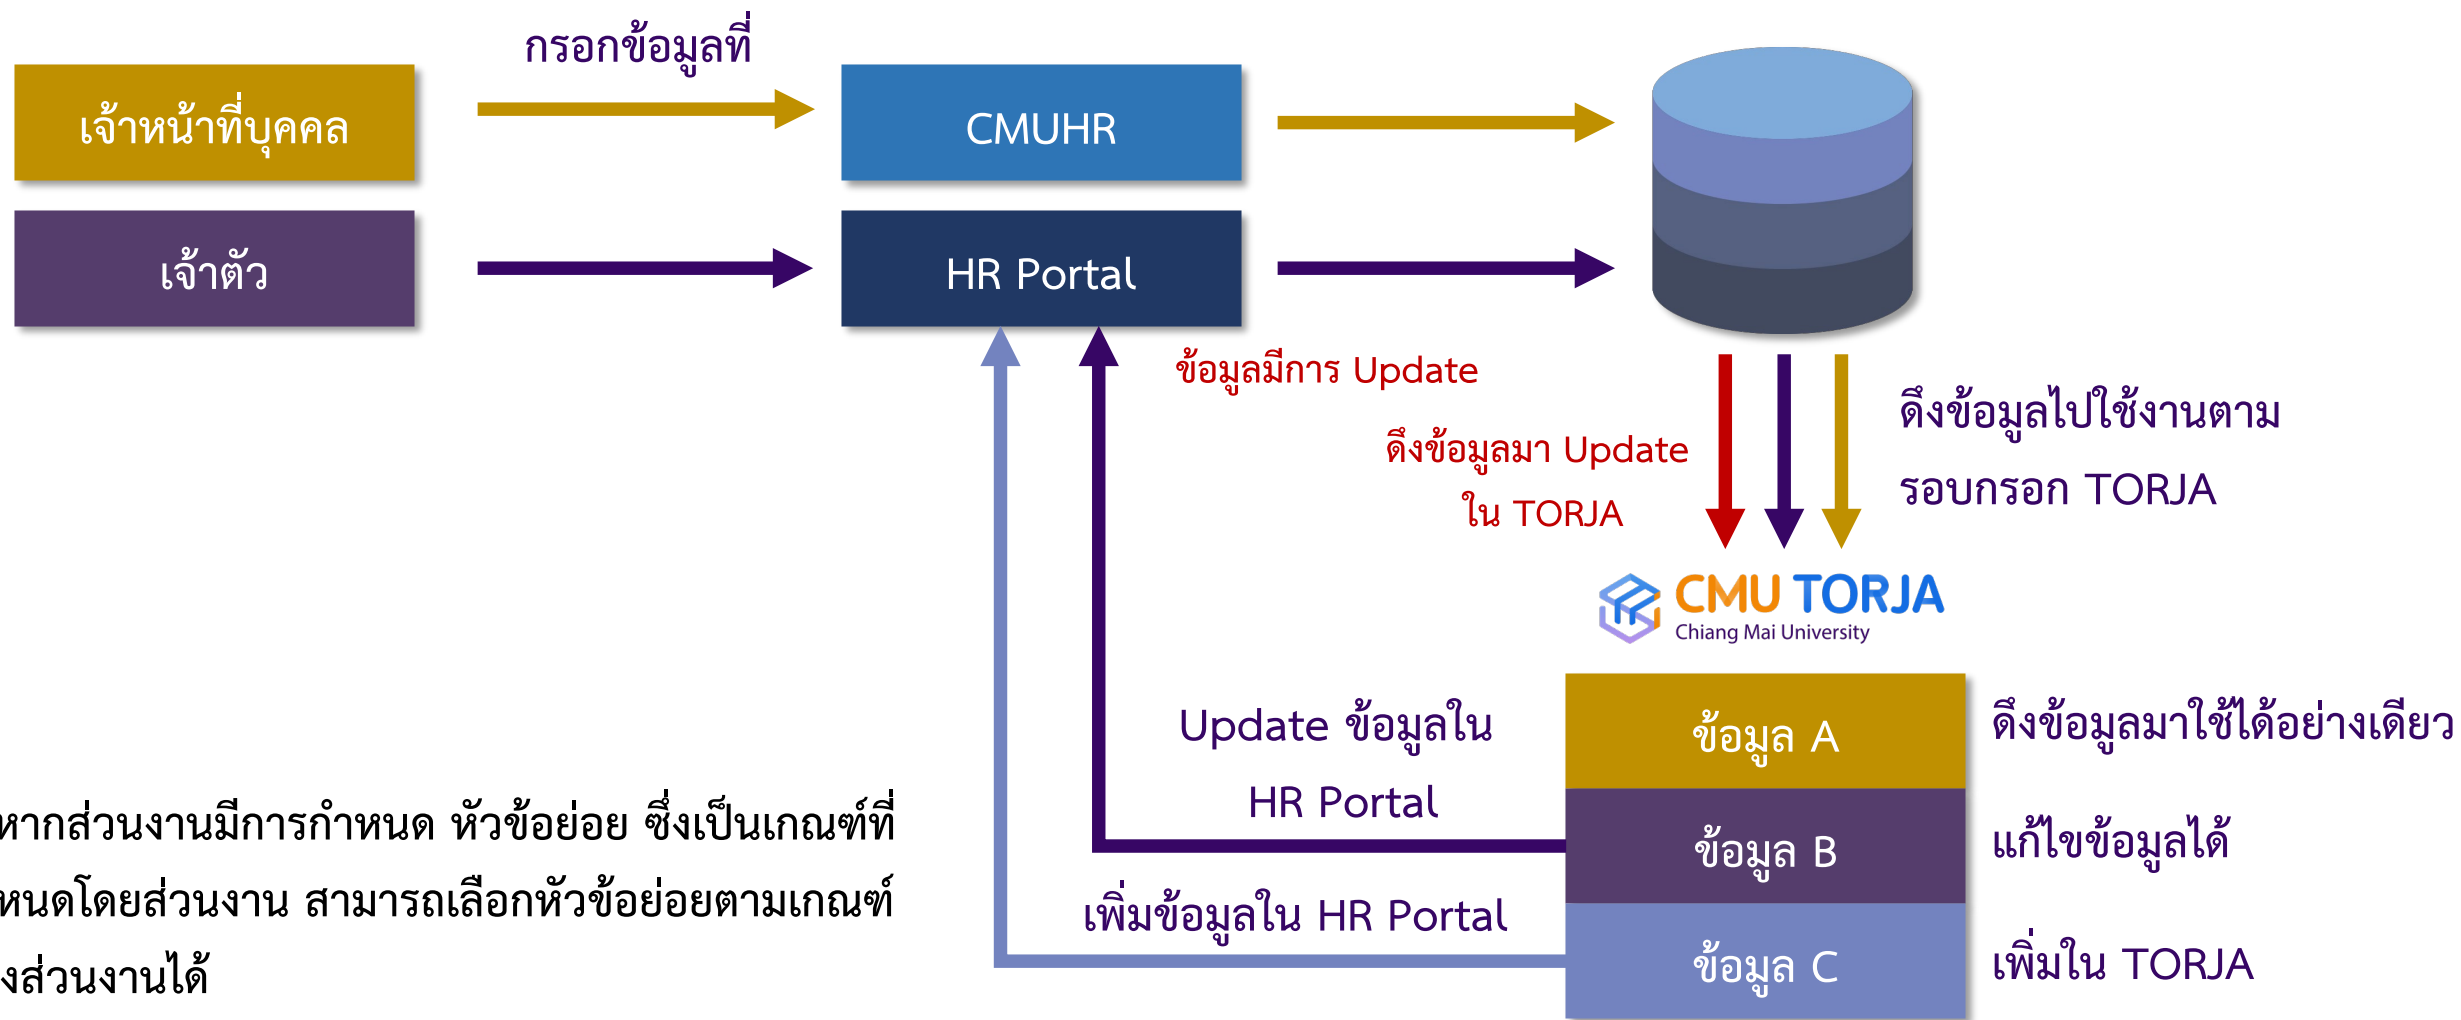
เจ้าหน้าที่บุคคล

กรอกข้อมูลที่

CMUHR

เจ้าตัว

HR Portal

ข้อมูลมีการ Update

ดึงข้อมูลมา Update ใน TORJA

ดึงข้อมูลไปใช้งานตาม รอบกรอก TORJA

CMU TORJA
Chiang Mai University

Update ข้อมูลใน HR Portal

เพิ่มข้อมูลใน HR Portal

ข้อมูล A

ดึงข้อมูลมาใช้ได้อย่างเดียว

ข้อมูล B

แก้ไขข้อมูลได้

ข้อมูล C

เพิ่มใน TORJA

หากส่วนงานมีการกำหนด หัวข้อย่อย ซึ่งเป็นเกณฑ์ที่ หนดโดยส่วนงาน สามารถเลือกหัวข้อย่อยตามเกณฑ์ งส่วนงานได้